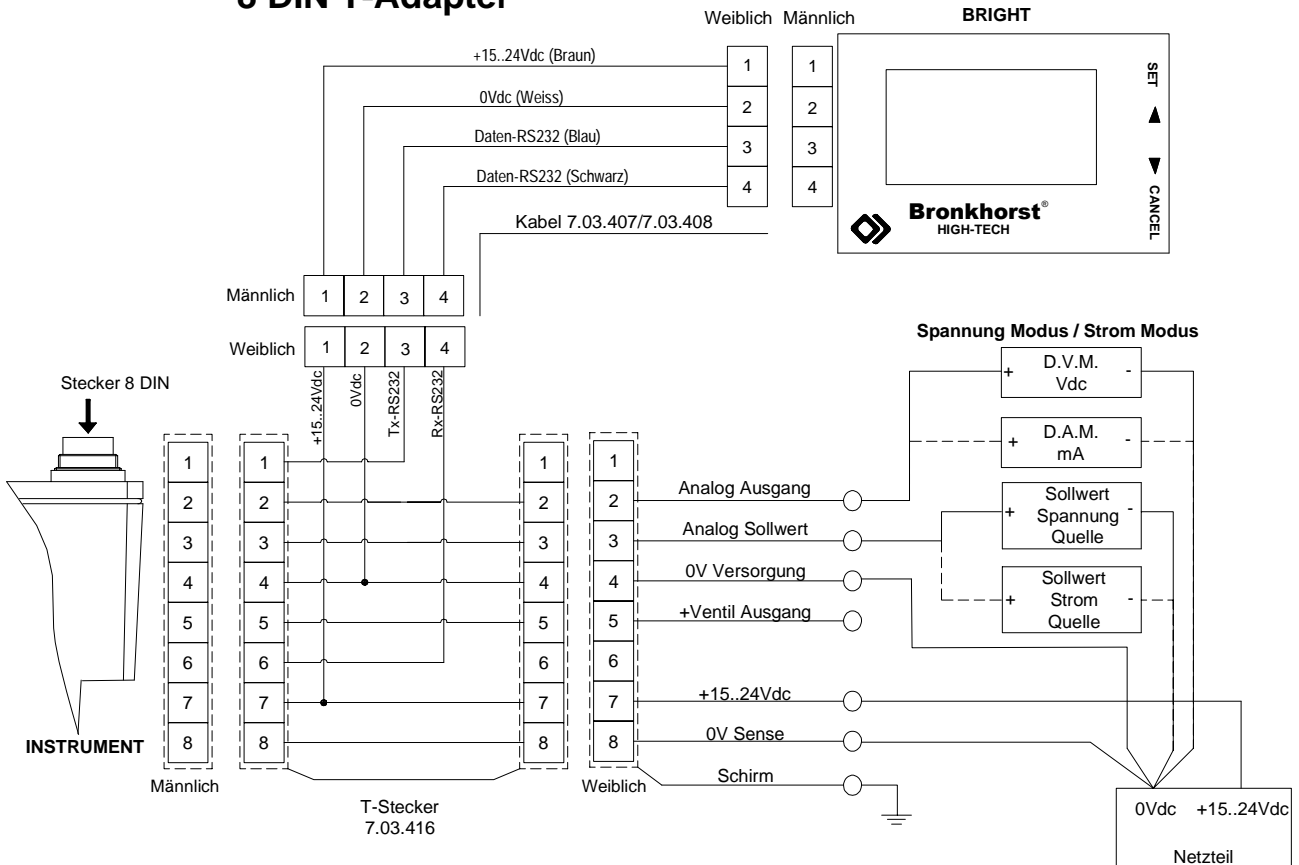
8 DIN T-Adapter

Weiblich Männlich
BRIGHT

+15..24Vdc (Braun)
0Vdc (Weiss)
Daten-RS232 (Blau)
Daten-RS232 (Schwarz)

1 1
2 2
3 3
4 4

SET
▲
▼
CANCEL

Bronkhorst®
HIGH-TECH

Kabel 7.03.407/7.03.408

Männlich 1 2 3 4
Weiblich 1 2 3 4

+15..24Vdc
0Vdc
Tx-RS232
Rx-RS232

Stecker 8 DIN

1 2 3 4 5 6 7 8
1 2 3 4 5 6 7 8
1 2 3 4 5 6 7 8
1 2 3 4 5 6 7 8

INSTRUMENT
Männlich
T-Stecker
7.03.416
Weiblich

Spannung Modus / Strom Modus

+ D.V.M. Vdc -
+ D.A.M. mA -
+ Sollwert Spannung Quelle -
+ Sollwert Strom Quelle -

Analog Ausgang
Analog Sollwert
0V Versorgung
+Ventil Ausgang
+15..24Vdc
0V Sense
Schirm

0Vdc +15..24Vdc
Netzteil